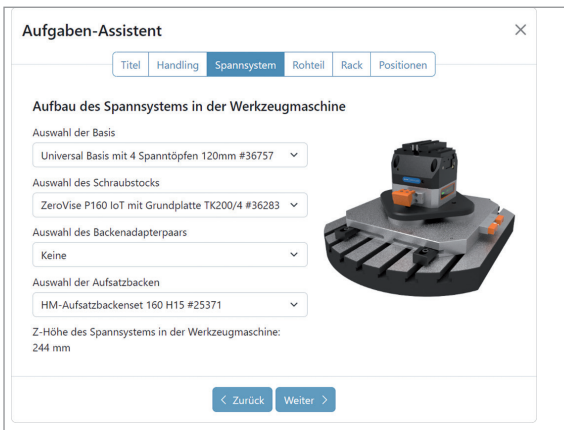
Aufgaben-Assistent

×

Titel | Handling | Spannsystem | Rohteil | Rack | Positionen

Aufbau des Spannsystems in der Werkzeugmaschine

Auswahl der Basis

Universal Basis mit 4 Spanntöpfen 120mm #36757

Auswahl des Schraubstocks

ZeroVise P160 IoT mit Grundplatte TK200/4 #36283

Auswahl des Backenadapterpaars

Keine

Auswahl der Aufsatzbacken

HM-Aufsatzbackenset 160 H15 #25371

Z-Höhe des Spannsystems in der Werkzeugmaschine:
244 mm

‹ Zurück | Weiter ›